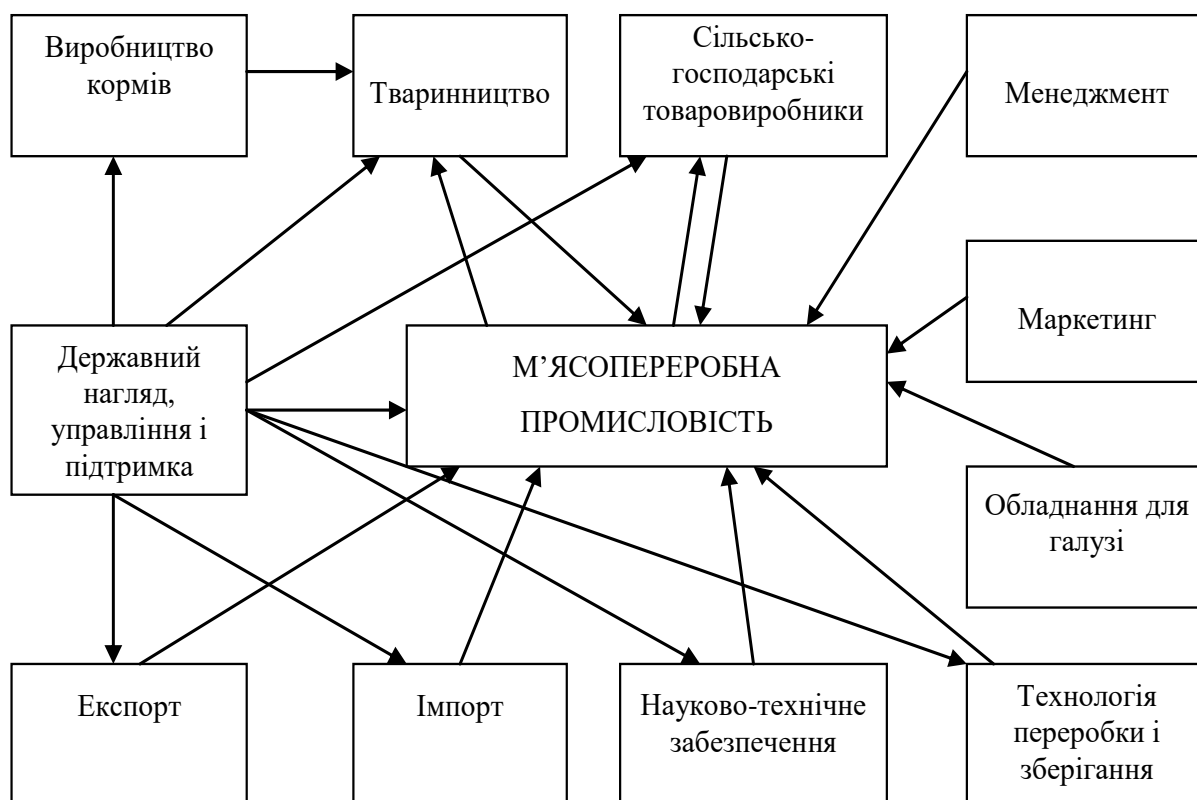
Виробництво кормів

Тваринництво

Сільсько-господарські товаровиробники

Менеджмент

Маркетинг

Державний нагляд, управління і підтримка

М’ЯСОПЕРЕРОБНА ПРОМИСЛОВІСТЬ

Обладнання для галузі

Експорт

Імпорт

Науково-технічне забезпечення

Технологія переробки і зберігання